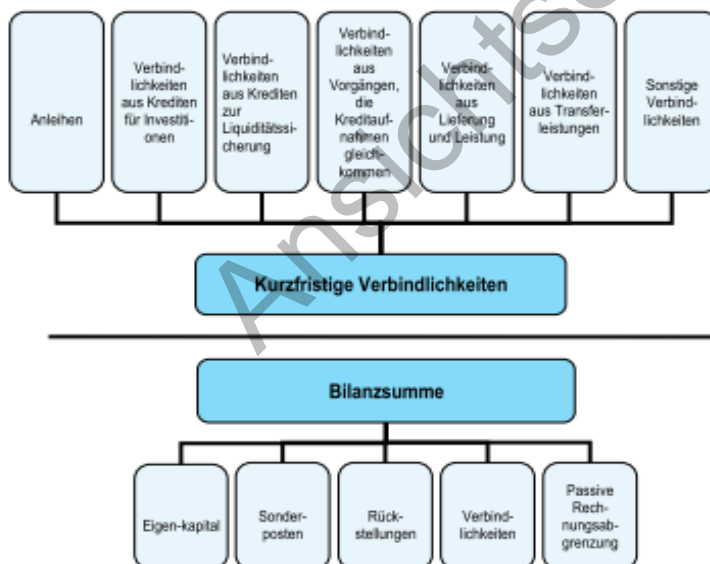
Anleihen

Verbindlichkeiten aus Krediten für Investitionen

Verbindlichkeiten aus Krediten zur Liquiditätssicherung

Verbindlichkeiten aus Vorgängen, die Kreditaufnahmen gleichkommen

Verbindlichkeiten aus Lieferung und Leistung

Verbindlichkeiten aus Transferleistungen

Sonstige Verbindlichkeiten

Kurzfristige Verbindlichkeiten

Bilanzsumme

Eigen-kapital

Sonderposten

Rückstellungen

Verbindlichkeiten

Passive Rechnungsabgrenzung

Ansichtsexemplar